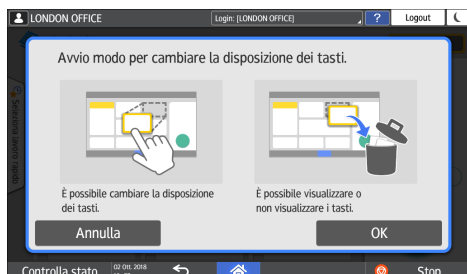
LONDON OFFICE
Login: [LONDON OFFICE]
?
Logout

Avvio modo per cambiare la disposizione dei tasti.

È possibile cambiare la disposizione dei tasti.

È possibile visualizzare o non visualizzare i tasti.

Annulla
OK

Controlla stato
02 Ott. 2018
Stop